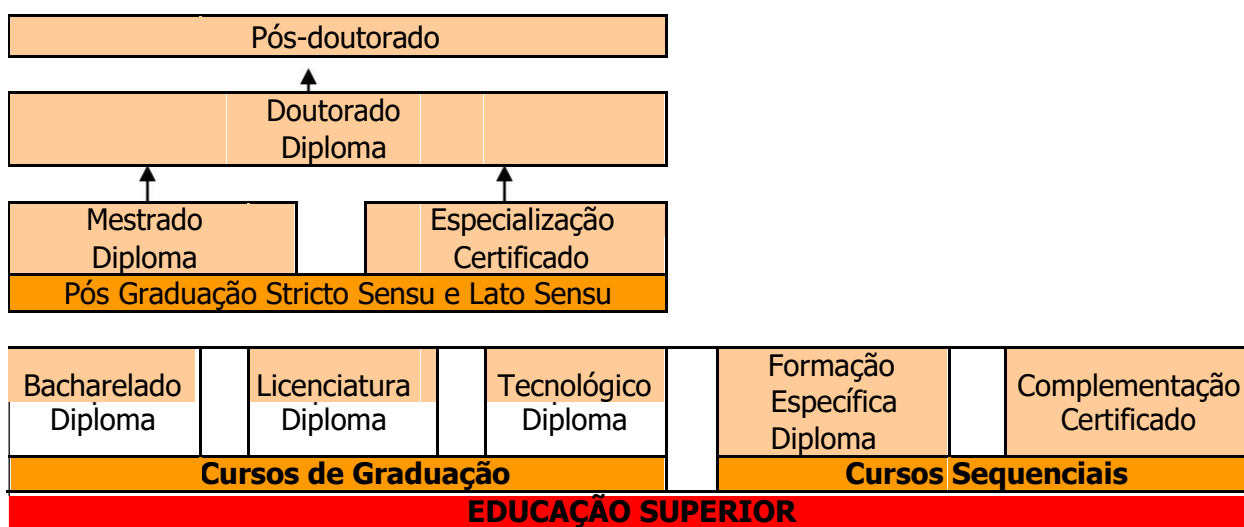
Pós-doutorado

Doutorado
Diploma

Mestrado
Diploma

Especialização
Certificado

Pós Graduação Stricto Sensu e Lato Sensu

Bacharelado
Diploma

Licenciatura
Diploma

Tecnológico
Diploma

Formação
Específica
Diploma

Complementação
Certificado

Cursos de Graduação

Cursos Sequenciais

EDUCAÇÃO SUPERIOR